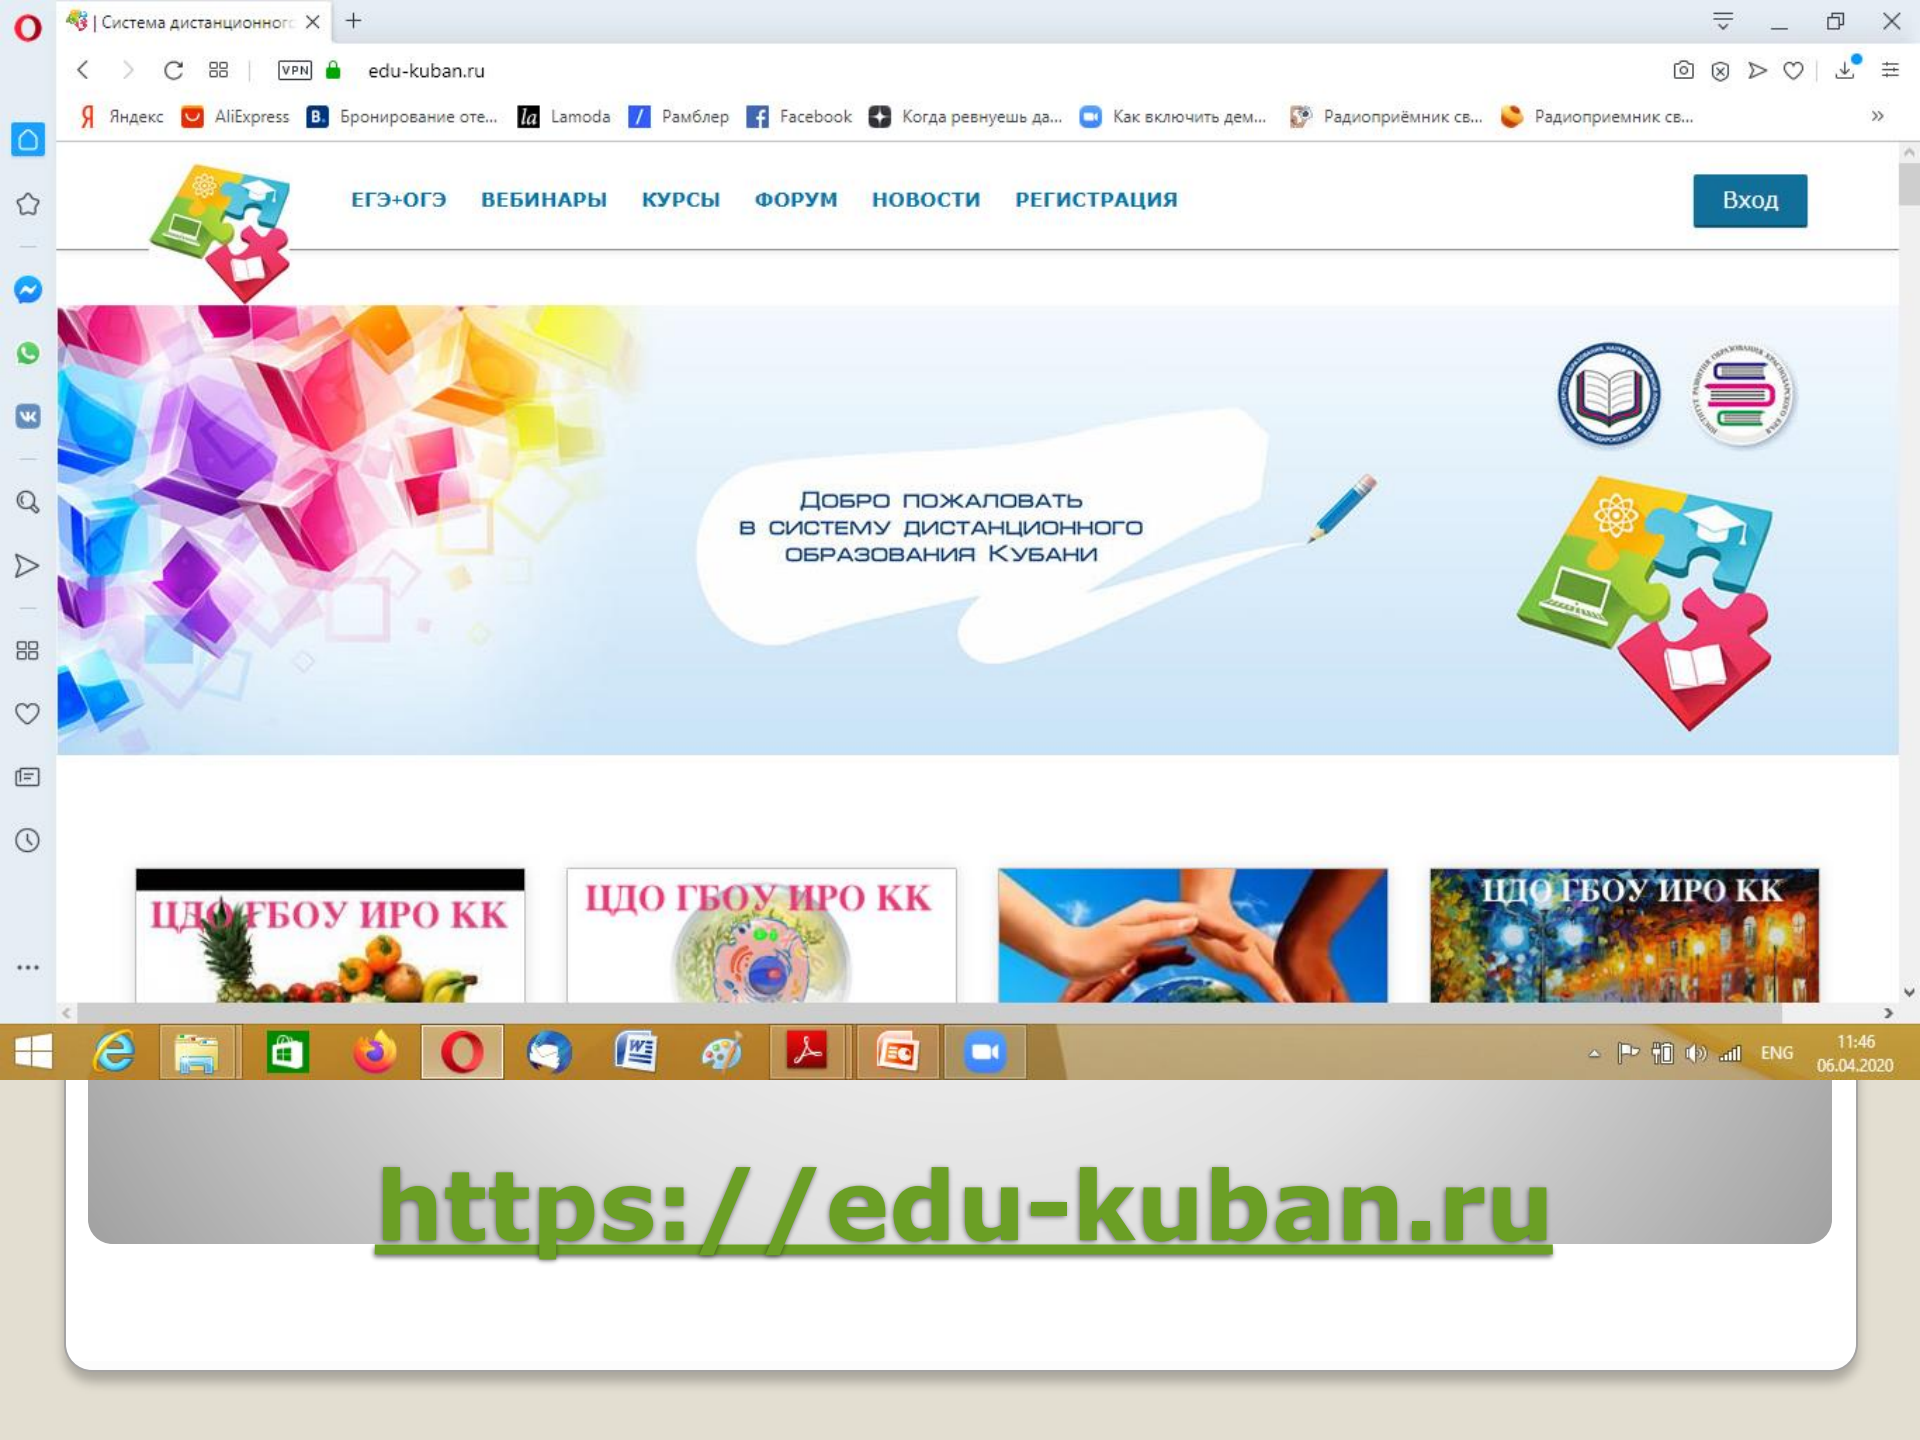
| Система дистанционног

edu-kuban.ru

Яндекс AliExpress Бронирование оте... Lamoda Рамблер Facebook Когда ревнуешь да... Как включить дем... Радиоприёмник св... Радиоприемник св...

ЕГЭ+ОГЭ ВЕБИНАРЫ КУРСЫ ФОРУМ НОВОСТИ РЕГИСТРАЦИЯ

Вход

Добро пожаловать в систему дистанционного образования Кубани

ЦДО ГБОУ ИРО КК

ЦДО ГБОУ ИРО КК

ЦДО ГБОУ ИРО КК

ENG 11:46 06.04.2020

https://edu-kuban.ru